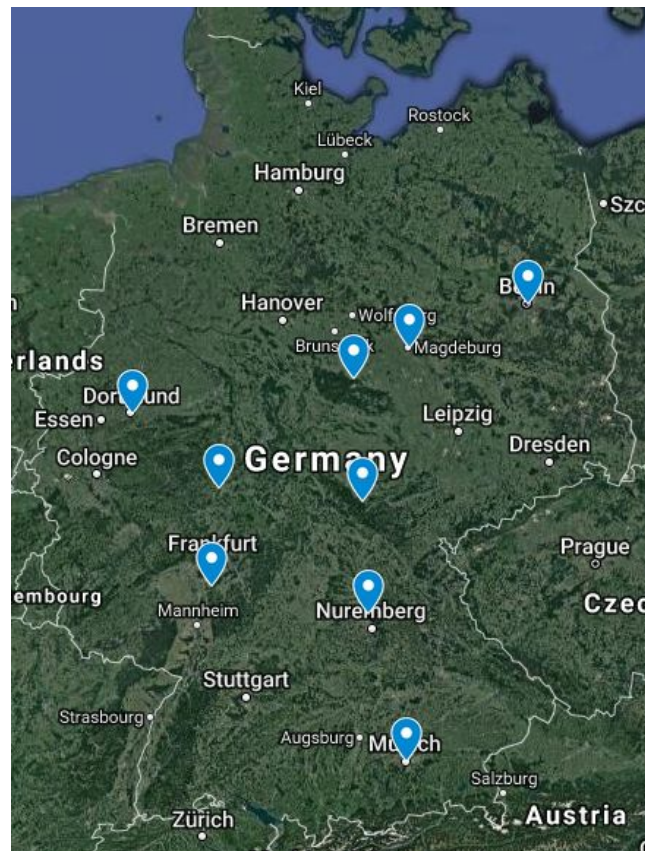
Kiel
Rostock
Lübeck
Hamburg
Szc
Bremen
Berlin
Hanover
Wolfsburg
Brunswick
Magdeburg
erlands
Dortmund
Essen
Leipzig
Dresden
Cologne
Germany
Frankfurt
Prague
embourg
Mannheim
Nuremberg
Czec
Stuttgart
Strasbourg
Augsburg
Munich
Salzburg
Zürich
Austria